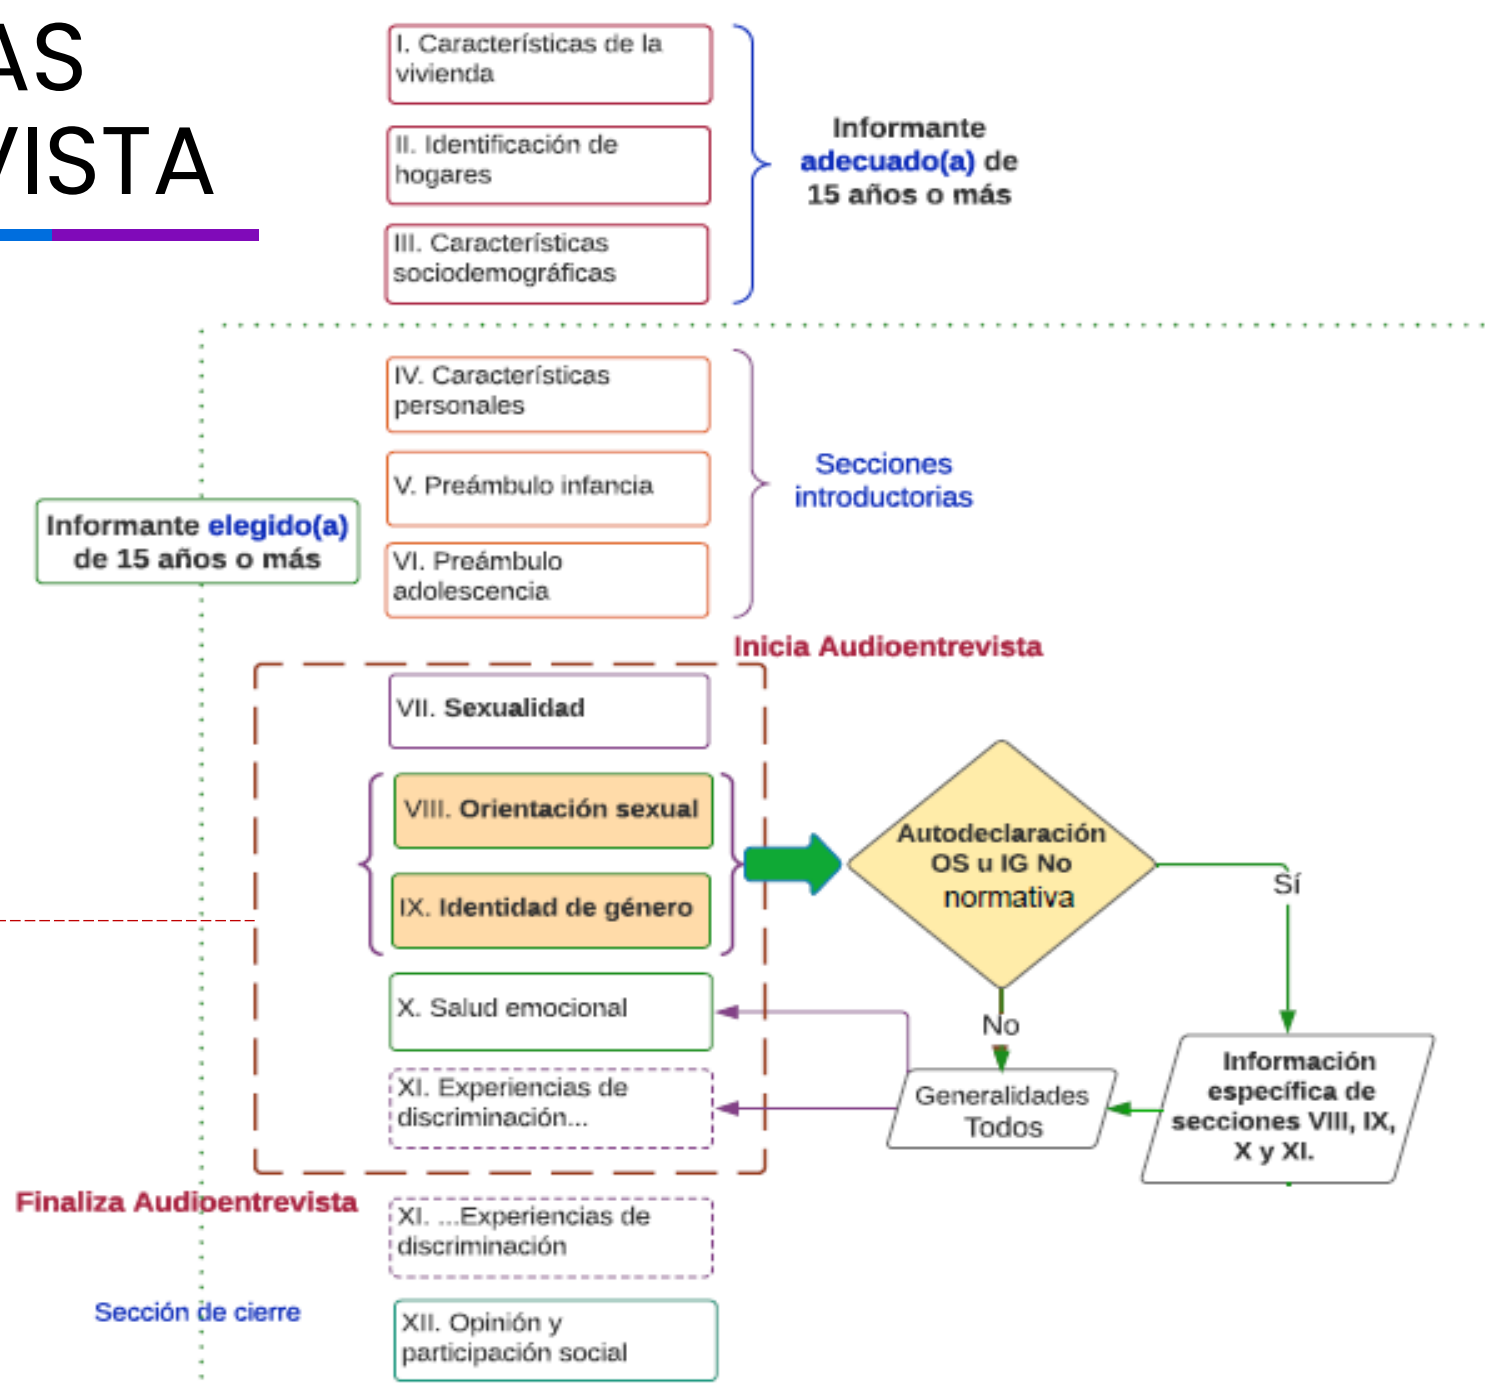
AS
VISTA

I. Características de la vivienda

II. Identificación de hogares

III. Características sociodemográficas

Informante adecuado(a) de 15 años o más

IV. Características personales

V. Preámbulo infancia

VI. Preámbulo adolescencia

Secciones introductorias

Informante elegido(a) de 15 años o más

Inicia Audioentrevista

VII. Sexualidad

VIII. Orientación sexual

IX. Identidad de género

Autodeclaración OS u IG No normativa

Sí

No

X. Salud emocional

XI. Experiencias de discriminación...

Generalidades Todos

Información específica de secciones VIII, IX, X y XI.

Finaliza Audioentrevista

XI. ...Experiencias de discriminación

Sección de cierre

XII. Opinión y participación social